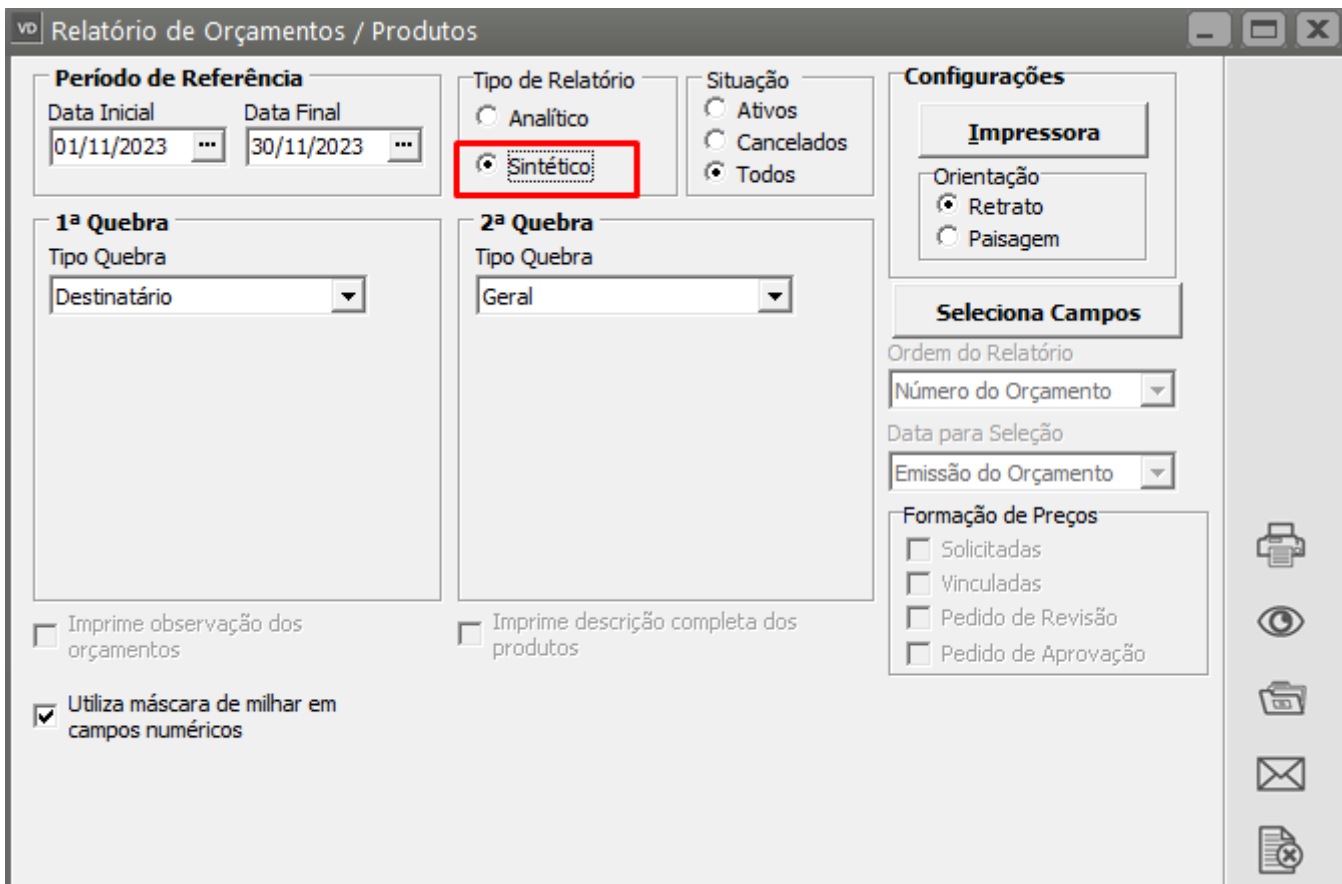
VD Relatório de Orçamentos / Produtos

Período de Referência
Data Inicial
01/11/2023
Data Final
30/11/2023

Tipo de Relatório
Analítico
Sintético

Situação
Ativos
Cancelados
Todos

Configurações
Impressora
Orientação
Retrato
Paisagem

1ª Quebra
Tipo Quebra
Destinatário

2ª Quebra
Tipo Quebra
Geral

Seleciona Campos
Ordem do Relatório
Número do Orçamento
Data para Seleção
Emissão do Orçamento
Formação de Preços
Solicitadas
Vinculadas
Pedido de Revisão
Pedido de Aprovação

Imprime observação dos orçamentos

Imprime descrição completa dos produtos

Utiliza máscara de milhar em campos numéricos